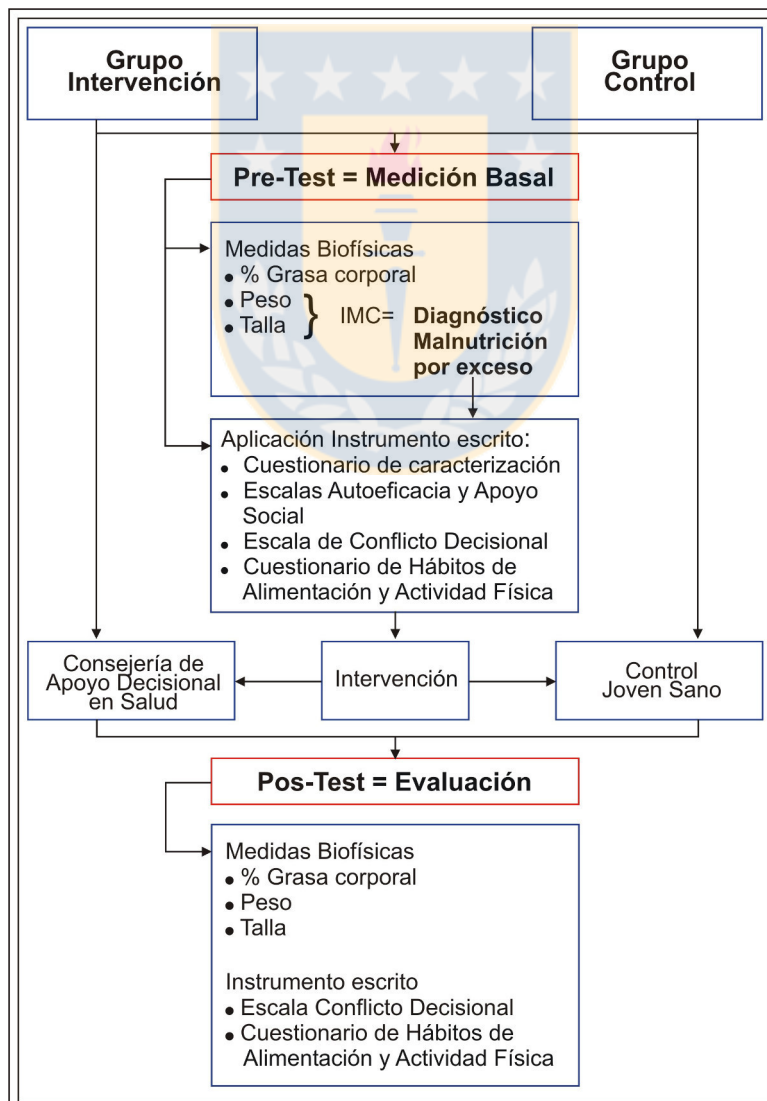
Grupo Intervención

Grupo Control

Pre-Test = Medición Basal

Medidas Biofísicas
• % Grasa corporal
• Peso
• Talla
IMC= Diagnóstico Malnutrición por exceso

Aplicación Instrumento escrito:
• Cuestionario de caracterización
• Escalas Autoeficacia y Apoyo Social
• Escala de Conflicto Decisional
• Cuestionario de Hábitos de Alimentación y Actividad Física

Consejería de Apoyo Decisional en Salud

Intervención

Control Joven Sano

Pos-Test = Evaluación

Medidas Biofísicas
• % Grasa corporal
• Peso
• Talla

Instrumento escrito
• Escala Conflicto Decisional
• Cuestionario de Hábitos de Alimentación y Actividad Física